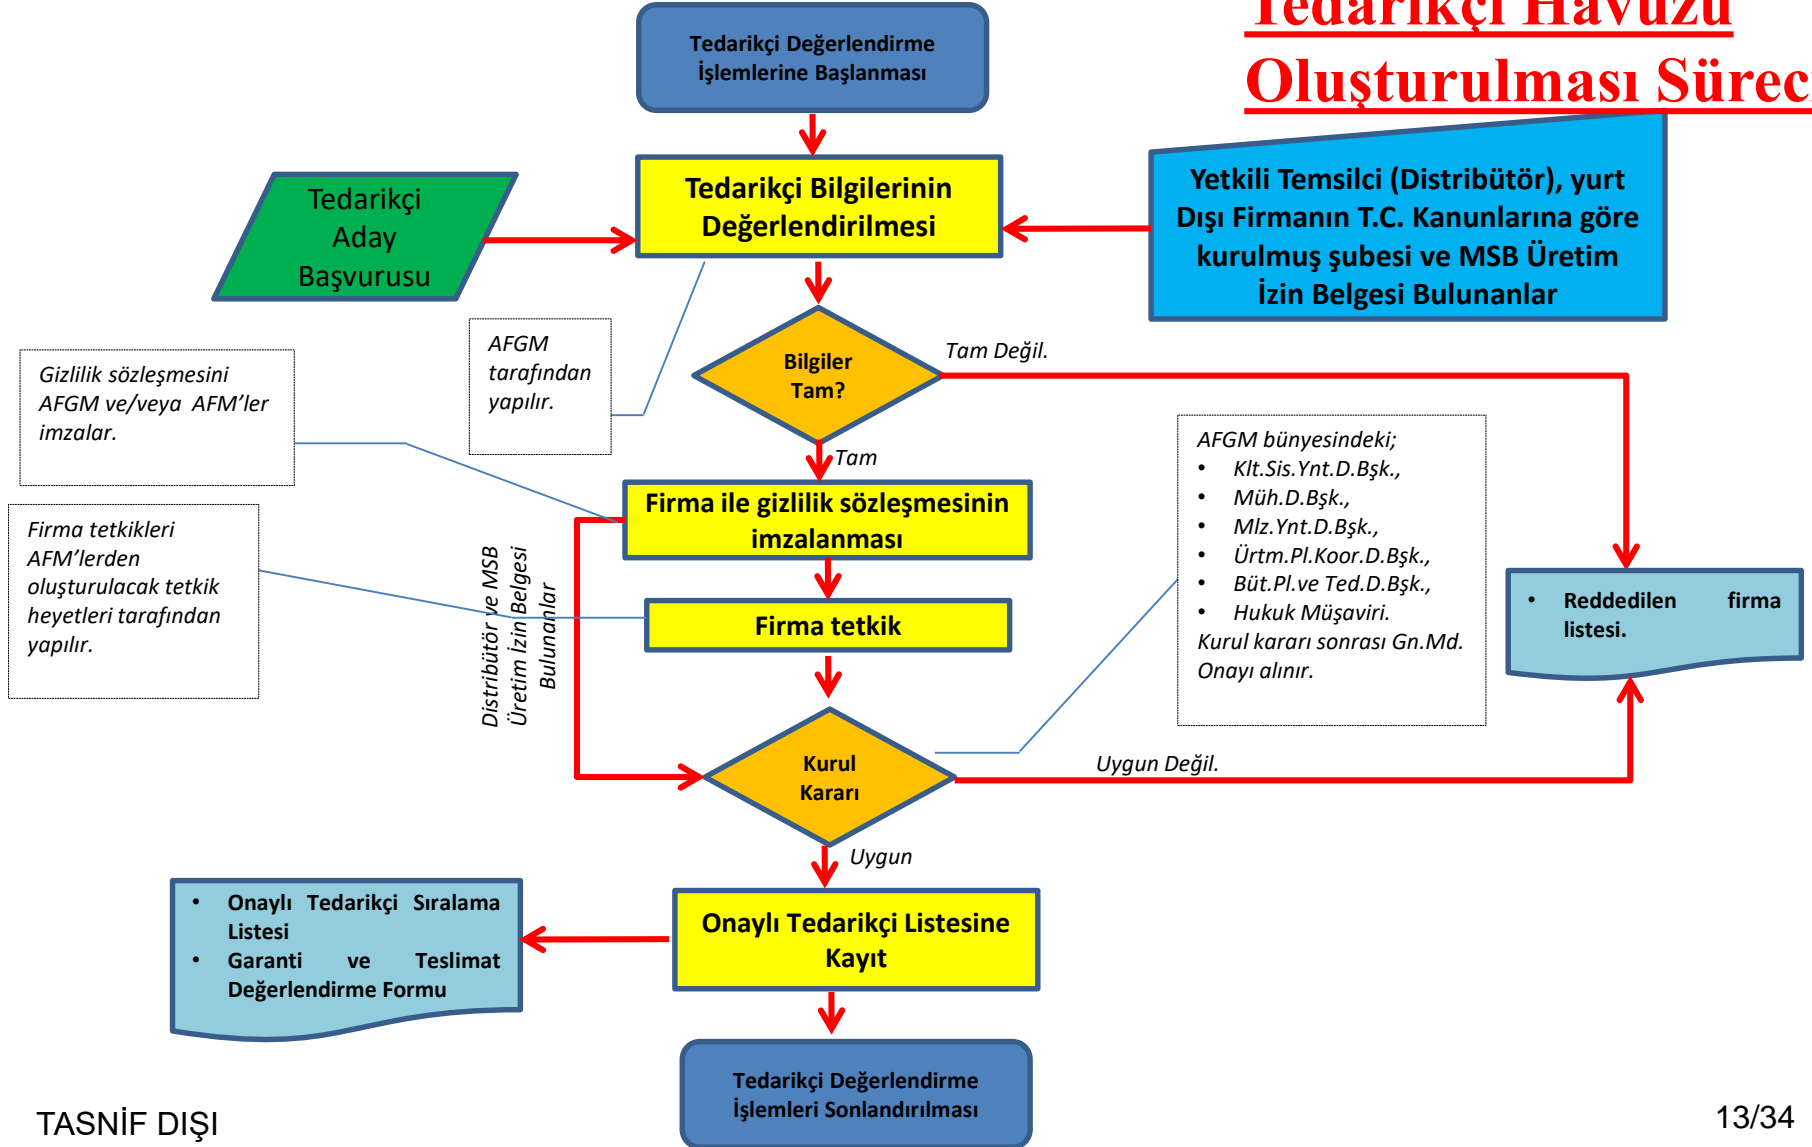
Tedarikçi Havuzu Oluşturulması Süreci

Tedarikçi Değerlendirme İşlemlerine Başlanması

Tedarikçi Bilgilerinin Değerlendirilmesi

Tedarikçi Aday Başvurusu

Yetkili Temsilci (Distribütör), yurt Dışı Firmanın T.C. Kanunlarına göre kurulmuş şubesi ve MSB Üretim İzin Belgesi Bulunanlar

AFGM tarafından yapılır.

Gizlilik sözleşmesini AFGM ve/veya AFM'ler imzalar.

Bilgiler Tam?

Tam Değil.

Tam

Firma ile gizlilik sözleşmesinin imzalanması

Firma tetkikleri AFM'lerden oluşturulacak tetkik heyetleri tarafından yapılır.

Distribütör ve MSB Üretim İzin Belgesi Bulunanlar

Firma tetkik

AFGM bünyesindeki;
• Klt.Sis.Ynt.D.Bşk.,
• Müh.D.Bşk.,
• Mlz.Ynt.D.Bşk.,
• Ürtm.Pl.Koor.D.Bşk.,
• Büt.Pl.ve Ted.D.Bşk.,
• Hukuk Müşaviri.
Kurul kararı sonrası Gn.Md. Onayı alınır.

• Reddedilen firma listesi.

Kurul Kararı

Uygun Değil.

Uygun

• Onaylı Tedarikçi Sıralama Listesi
• Garanti ve Teslimat Değerlendirme Formu

Onaylı Tedarikçi Listesine Kayıt

Tedarikçi Değerlendirme İşlemleri Sonlandırılması

TASNİF DIŞI

13/34